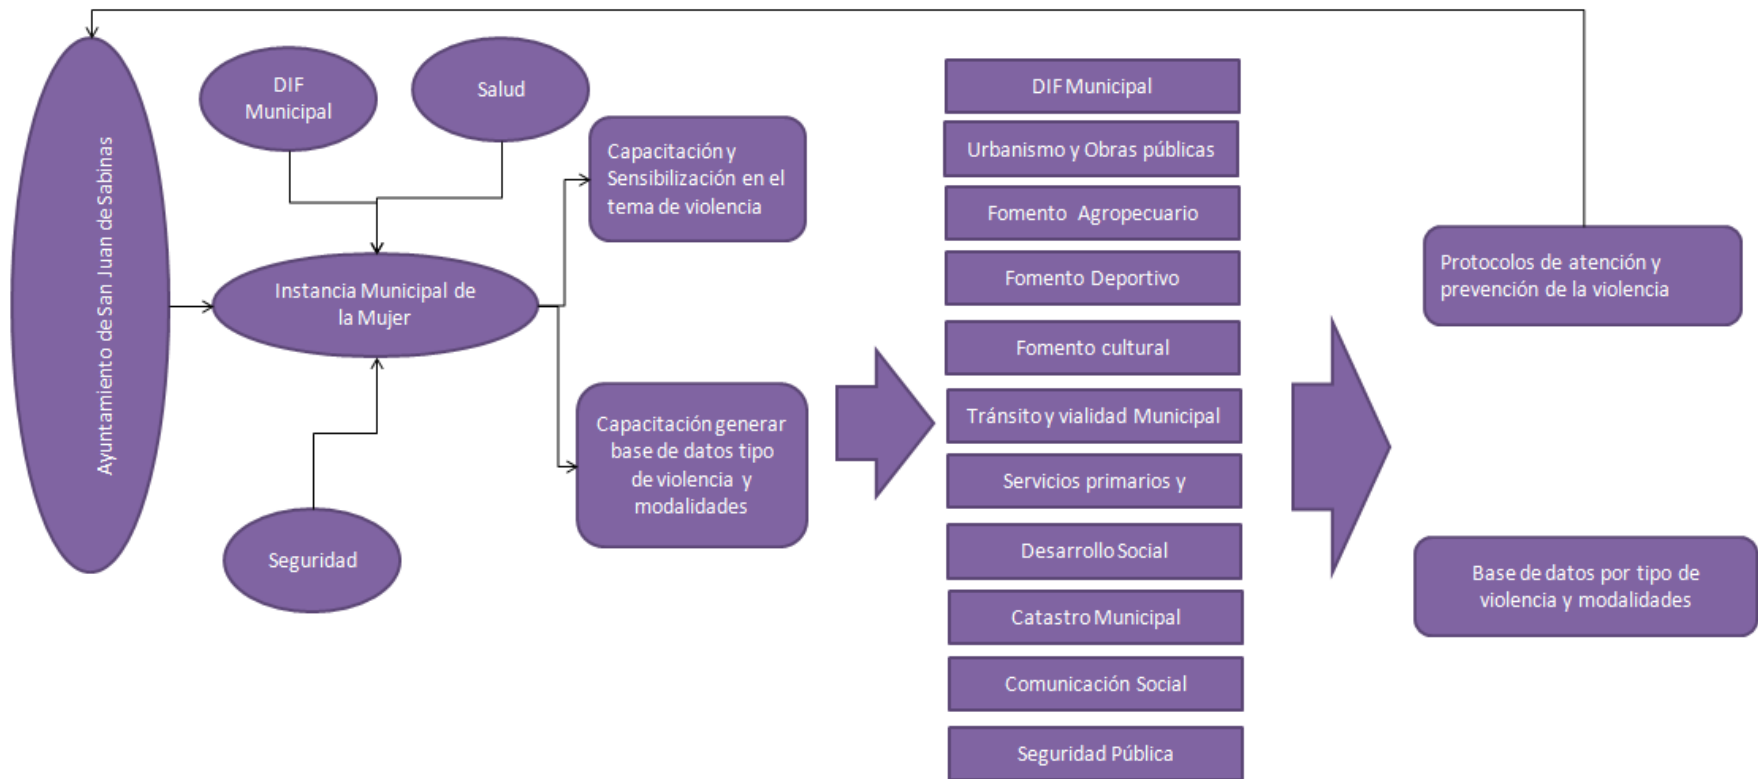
Ayuntamiento de San Juan de Sabinas

DIF Municipal

Salud

Instancia Municipal de la Mujer

Seguridad

Capacitación y Sensibilización en el tema de violencia

Capacitación generar base de datos tipo de violencia y modalidades

DIF Municipal

Urbanismo y Obras públicas

Fomento Agropecuario

Fomento Deportivo

Fomento cultural

Tránsito y vialidad Municipal

Servicios primarios y

Desarrollo Social

Catastro Municipal

Comunicación Social

Seguridad Pública

Protocolos de atención y prevención de la violencia

Base de datos por tipo de violencia y modalidades